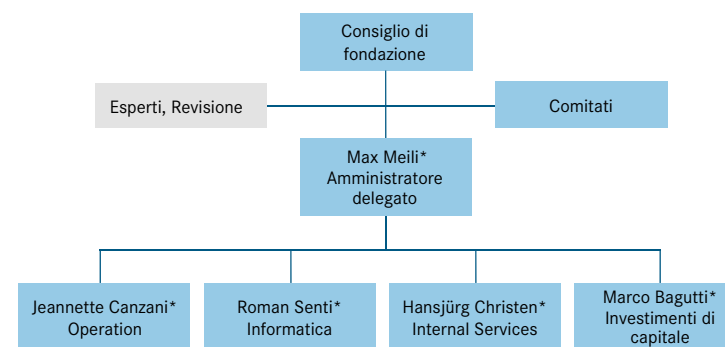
Consiglio di fondazione

Esperti, Revisione

Comitati

Max Meili*
Amministratore delegato

Jeannette Canzani*
Operation

Roman Senti*
Informatica

Hansjürg Christen*
Internal Services

Marco Bagutti*
Investimenti di capitale